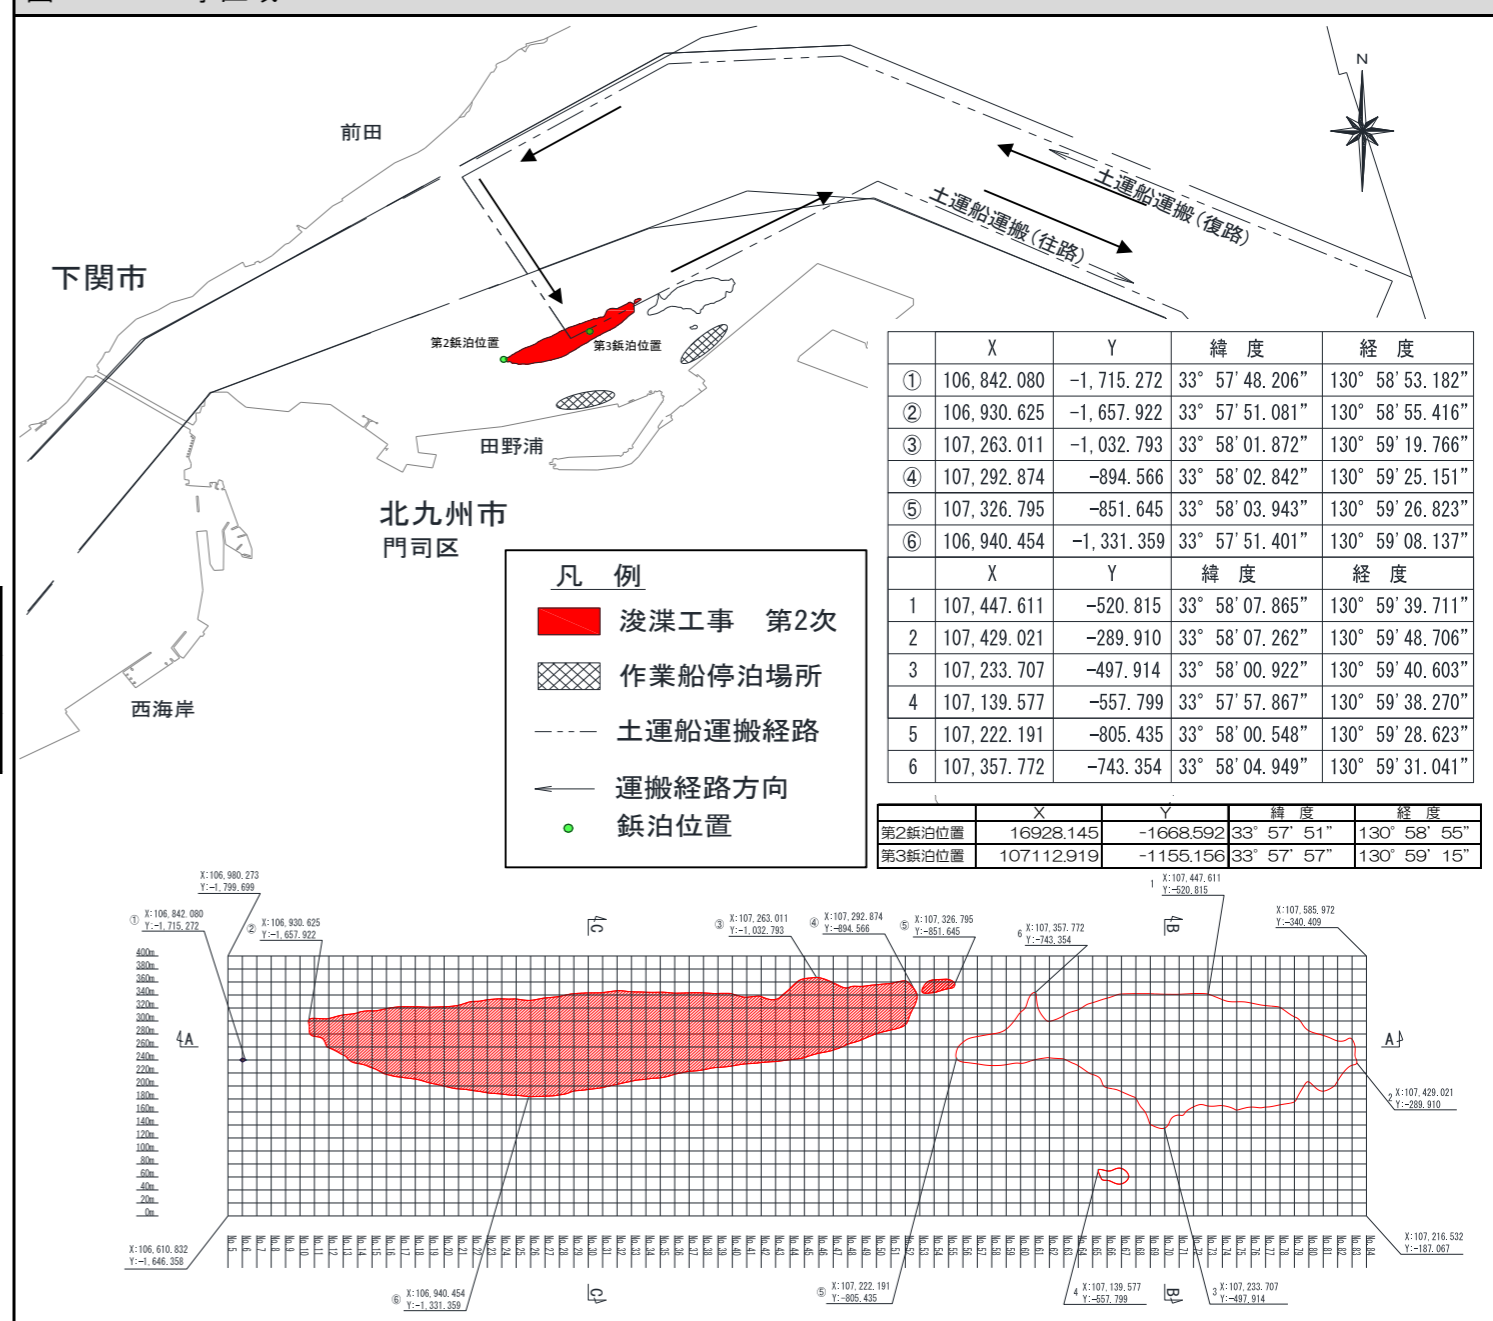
N

前田

下関市

土運船運搬（復路）

土運船運搬（往路）

第2錨泊位置

第3錨泊位置

田野浦

北九州市
門司区

西海岸

| | X | Y | 緯　度 | 経　度 |
|---|---|---|---|---|
| ① | 106, 842. 080 | −1, 715. 272 | 33° 57′ 48. 206″ | 130° 58′ 53. 182″ |
| ② | 106, 930. 625 | −1, 657. 922 | 33° 57′ 51. 081″ | 130° 58′ 55. 416″ |
| ③ | 107, 263. 011 | −1, 032. 793 | 33° 58′ 01. 872″ | 130° 59′ 19. 766″ |
| ④ | 107, 292. 874 | −894. 566 | 33° 58′ 02. 842″ | 130° 59′ 25. 151″ |
| ⑤ | 107, 326. 795 | −851. 645 | 33° 58′ 03. 943″ | 130° 59′ 26. 823″ |
| ⑥ | 106, 940. 454 | −1, 331. 359 | 33° 57′ 51. 401″ | 130° 59′ 08. 137″ |
| | X | Y | 緯　度 | 経　度 |
| 1 | 107, 447. 611 | −520. 815 | 33° 58′ 07. 865″ | 130° 59′ 39. 711″ |
| 2 | 107, 429. 021 | −289. 910 | 33° 58′ 07. 262″ | 130° 59′ 48. 706″ |
| 3 | 107, 233. 707 | −497. 914 | 33° 58′ 00. 922″ | 130° 59′ 40. 603″ |
| 4 | 107, 139. 577 | −557. 799 | 33° 57′ 57. 867″ | 130° 59′ 38. 270″ |
| 5 | 107, 222. 191 | −805. 435 | 33° 58′ 00. 548″ | 130° 59′ 28. 623″ |
| 6 | 107, 357. 772 | −743. 354 | 33° 58′ 04. 949″ | 130° 59′ 31. 041″ |

凡　例
浚渫工事　第2次
作業船停泊場所
土運船運搬経路
運搬経路方向
錨泊位置

| | X | Y | 緯　度 | 経　度 |
|---|---|---|---|---|
| 第2錨泊位置 | 16928.145 | -1668.592 | 33° 57′ 51″ | 130° 58′ 55″ |
| 第3錨泊位置 | 107112.919 | -1155.156 | 33° 57′ 57″ | 130° 59′ 15″ |

X:106, 980. 273 Y:−1, 799. 699
① X:106, 842. 080 Y:−1, 715. 272
② X:106, 930. 625 Y:−1, 657. 922
③ X:107, 263. 011 Y:−1, 032. 793
④ X:107, 292. 874 Y:−894. 566
⑤ X:107, 326. 795 Y:−851. 645
6 X:107, 357. 772 Y:−743. 354
1 X:107, 447. 611 Y:−520. 815
X:107, 585. 972 Y:−340. 409
2 X:107, 429. 021 Y:−289. 910
X:107, 216. 532 Y:−187. 067
X:106, 610. 832 Y:−1, 646. 358
⑥ X:106, 940. 454 Y:−1, 331. 359
⑤ X:107, 222. 191 Y:−805. 435
4 X:107, 139. 577 Y:−557. 799
3 X:107, 233. 707 Y:−497. 914

C　B　A　A　C　B

400m 380m 360m 340m 320m 300m 280m 260m 240m 220m 200m 180m 160m 140m 120m 100m 80m 60m 40m 20m 0m